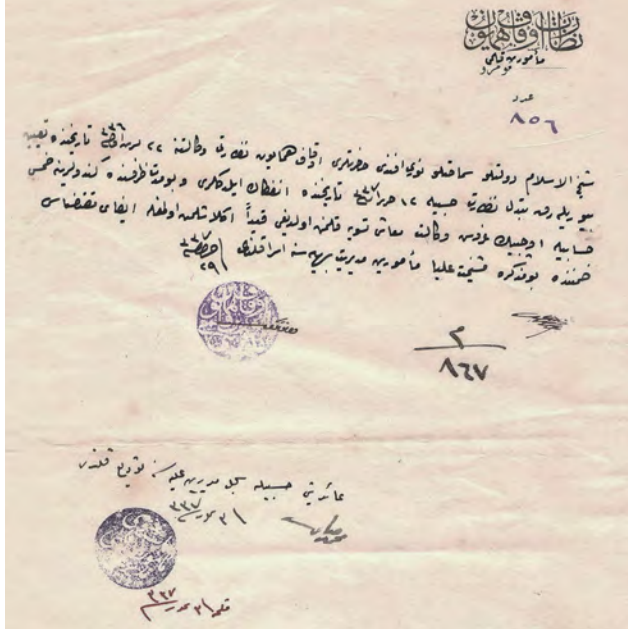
نظارت اوقاف همایون
مأموریت قلمی
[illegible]

عدد
۸۵٦

شیخ الاسلام دوناتلو سماحتلو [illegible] افندی حضرتلری اوقاف همایون نظارتی وکالتنه ۲۲ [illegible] تاریخنده تعیین بیورلدیغندن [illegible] نظارتی هیئتی ۱۷ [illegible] تاریخنده انفکاک ایلدکلری و بو وظیفه‌ده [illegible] حسابیه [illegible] و وکالته معاملاتی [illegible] اولدیغی قیداً اکمال اولنمق ایجاب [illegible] خصوصنه بو تذکره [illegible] علیا مأموریه مدیریت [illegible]
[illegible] ۲۹

۸٦۷

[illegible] مدیریه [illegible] تودیع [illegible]
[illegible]
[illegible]
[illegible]